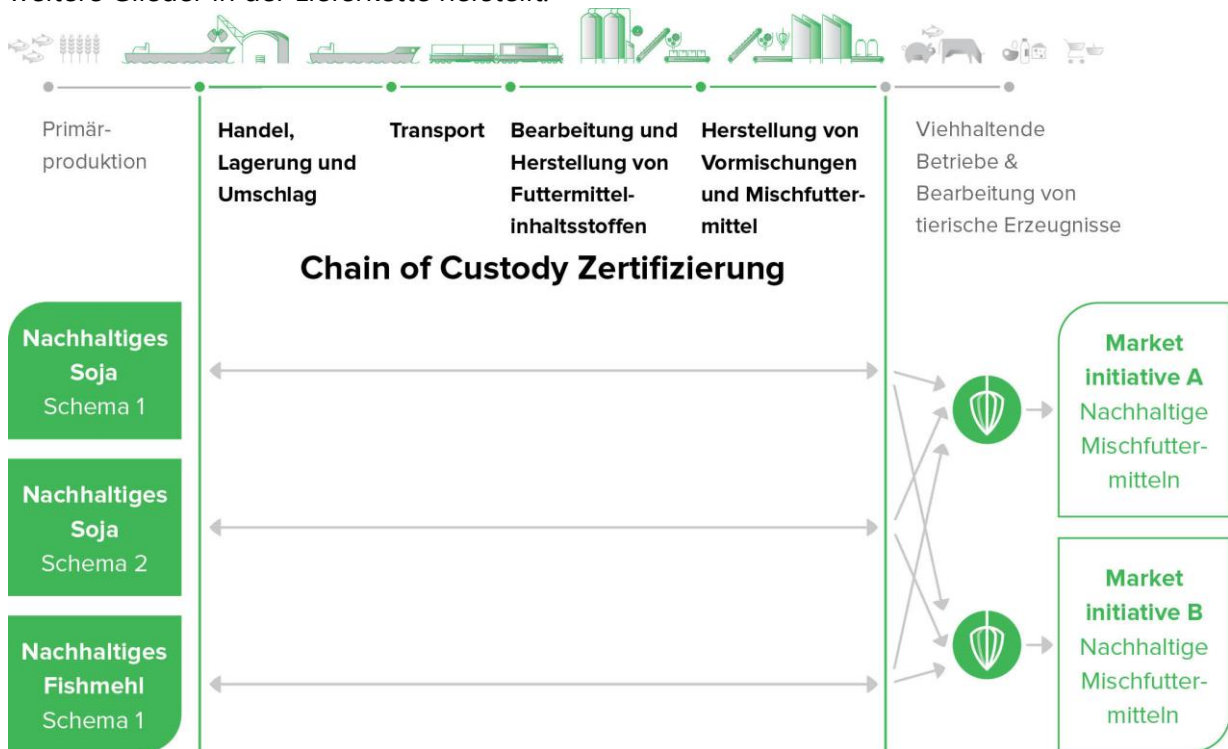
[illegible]

Primärproduktion

Handel, Lagerung und Umschlag

Transport

Bearbeitung und Herstellung von Futtermittelinhaltsstoffen

Herstellung von Vormischungen und Mischfuttermittel

Viehhaltende Betriebe & Bearbeitung von tierische Erzeugnisse

Chain of Custody Zertifizierung

Nachhaltiges Soja Schema 1

Nachhaltiges Soja Schema 2

Nachhaltiges Fishmehl Schema 1

Market initiative A Nachhaltige Mischfuttermitteln

Market initiative B Nachhaltige Mischfuttermitteln